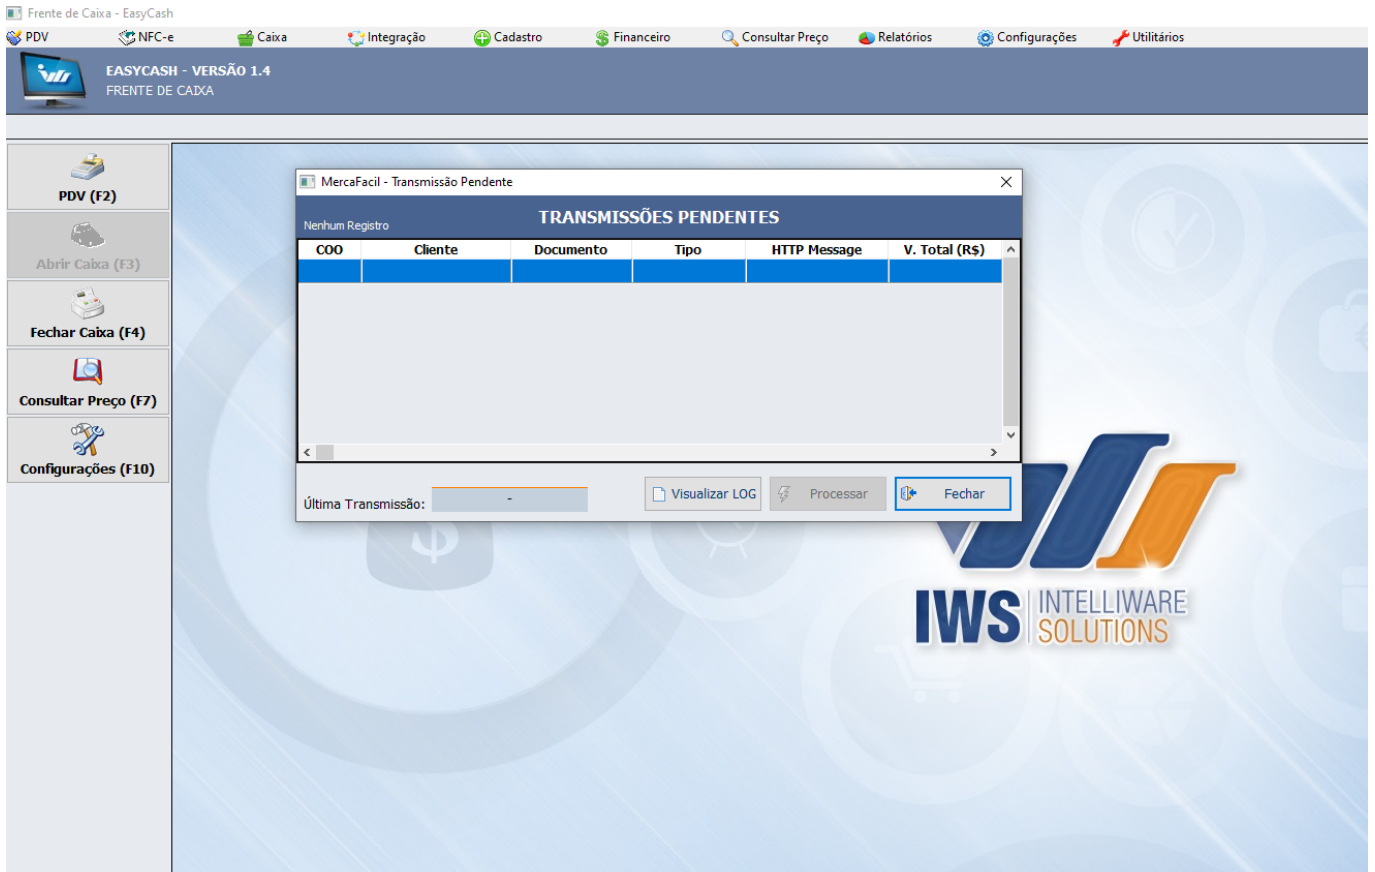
Frente de Caixa - EasyCash

PDV NFC-e Caixa Integração Cadastro Financeiro Consultar Preço Relatórios Configurações Utilitários

EASYCASH - VERSÃO 1.4
FRENTE DE CAIXA

PDV (F2)
Abrir Caixa (F3)
Fechar Caixa (F4)
Consultar Preço (F7)
Configurações (F10)

MercaFacil - Transmissão Pendente

Nenhum Registro
TRANSMISSÕES PENDENTES

| COO | Cliente | Documento | Tipo | HTTP Message | V. Total (R$) |
|---|---|---|---|---|---|
| | | | | | |

Última Transmissão: -
Visualizar LOG Processar Fechar

IWS INTELLIWARE SOLUTIONS